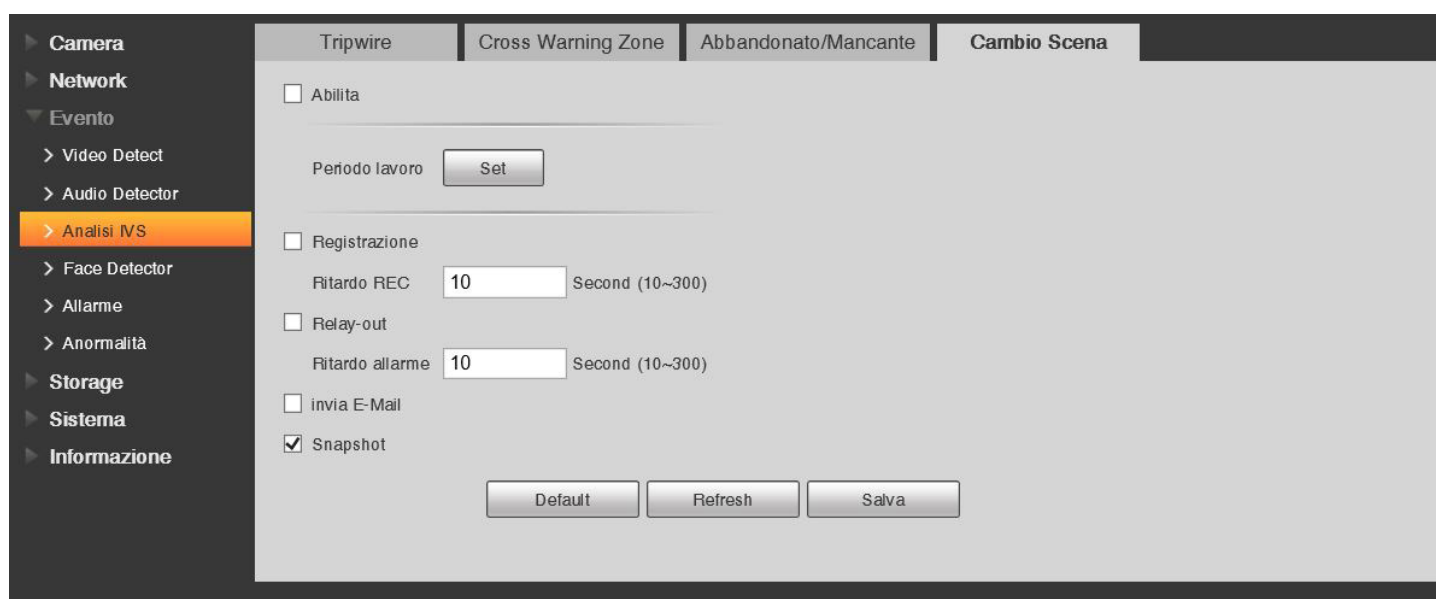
Camera
Network
Evento
> Video Detect
> Audio Detector
> Analisi IVS
> Face Detector
> Allarme
> Anormalità
Storage
Sistema
Informazione

Tripwire | Cross Warning Zone | Abbandonato/Mancante | Cambio Scena

Abilita

Periodo lavoro Set

Registrazione
Ritardo REC 10 Second (10~300)
Relay-out
Ritardo allarme 10 Second (10~300)
invia E-Mail
Snapshot

Default Refresh Salva